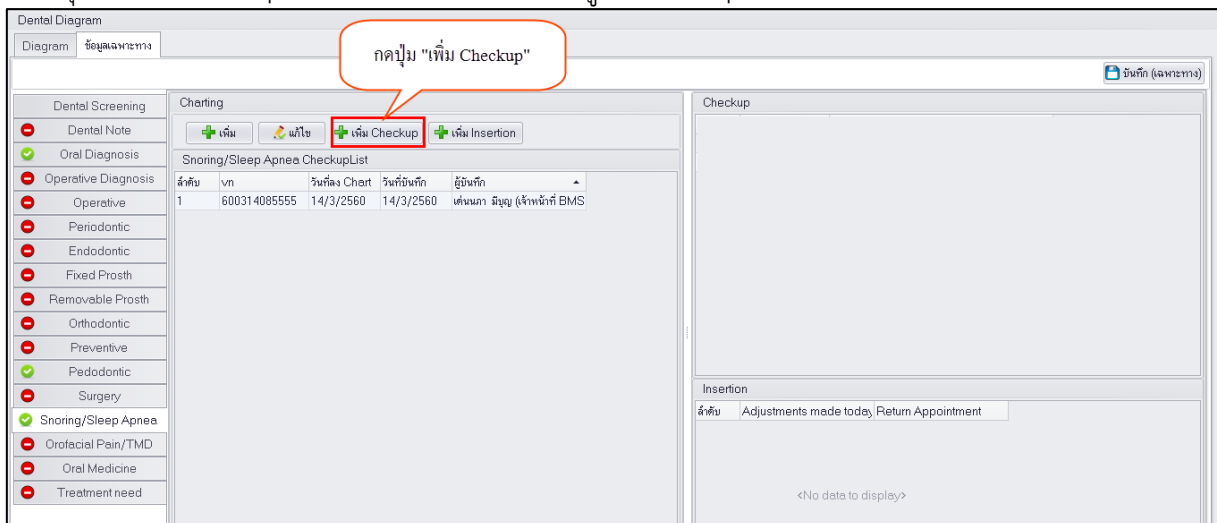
Dental Diagram

Diagram | ข้อมูลเฉพาะทาง

กดปุ่ม "เพิ่ม Checkup"

บันทึก (เฉพาะทาง)

Dental Screening
Dental Note
Oral Diagnosis
Operative Diagnosis
Operative
Periodontic
Endodontic
Fixed Prosth
Removable Prosth
Orthodontic
Preventive
Pedodontic
Surgery
Snoring/Sleep Apnea
Orofacial Pain/TMD
Oral Medicine
Treatment need

Charting

เพิ่ม | แก้ไข | เพิ่ม Checkup | เพิ่ม Insertion

Snoring/Sleep Apnea CheckupList

| ลำดับ | vn | วันที่ลง Chart | วันที่บันทึก | ผู้บันทึก |
|---|---|---|---|---|
| 1 | 600314085555 | 14/3/2560 | 14/3/2560 | เต้นนภา มิบุญ (เจ้าหน้าที่ BMS |

Checkup

Insertion

| ลำดับ | Adjustments made today | Return Appointment |
|---|---|---|

<No data to display>